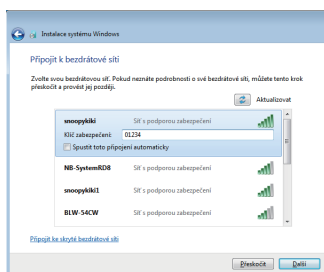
Instalace systému Windows

Připojit k bezdrátové síti

Zvolte svou bezdrátovou síť. Pokud neznáte podrobnosti o své bezdrátové síti, můžete tento krok přeskočit a provést jej později.

Aktualizovat

snoopykiki Síť s podporou zabezpečení

Klíč zabezpečení: 01234

Spustit toto připojení automaticky

NB-SystemRD8 Síť s podporou zabezpečení

snoopykiki1 Síť s podporou zabezpečení

BLW-54CW Síť s podporou zabezpečení

Připojit ke skryté bezdrátové síti

Přeskočit Další